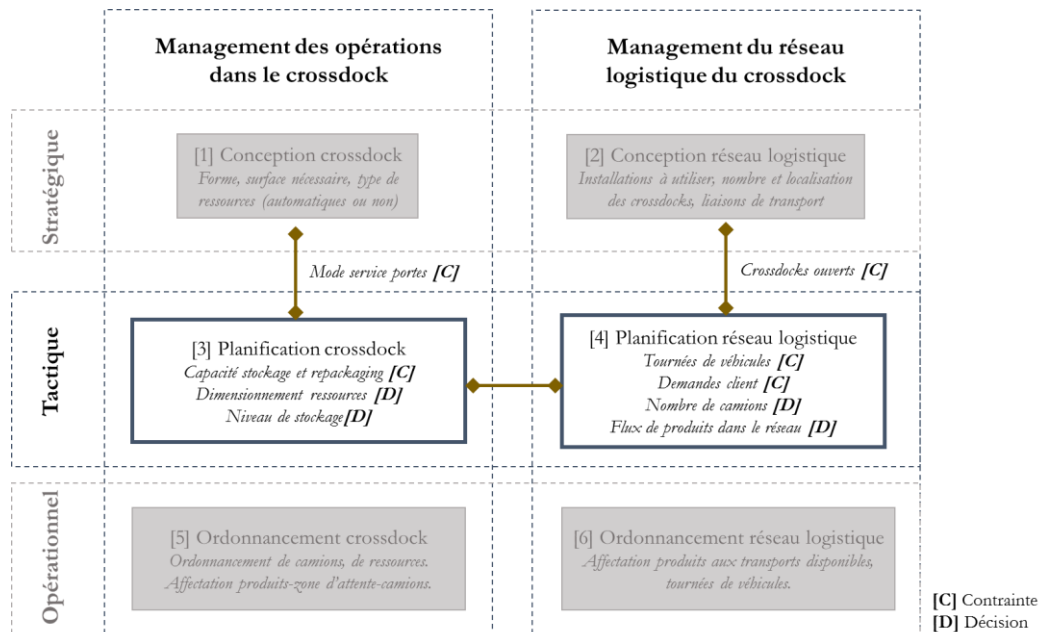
Management des opérations dans le crossdock

Management du réseau logistique du crossdock

Stratégique

[1] Conception crossdock
Forme, surface nécessaire, type de ressources (automatiques ou non)

[2] Conception réseau logistique
Installations à utiliser, nombre et localisation des crossdocks, liaisons de transport

Mode service portes [C]

Crossdocks ouverts [C]

Tactique

[3] Planification crossdock
Capacité stockage et repackaging [C]
Dimensionnement ressources [D]
Niveau de stockage[D]

[4] Planification réseau logistique
Tournées de véhicules [C]
Demandes client [C]
Nombre de camions [D]
Flux de produits dans le réseau [D]

Opérationnel

[5] Ordonnancement crossdock
Ordonnancement de camions, de ressources.
Affectation produits-zone d'attente-camions.

[6] Ordonnancement réseau logistique
Affectation produits aux transports disponibles, tournées de véhicules.

[C] Contrainte
[D] Décision